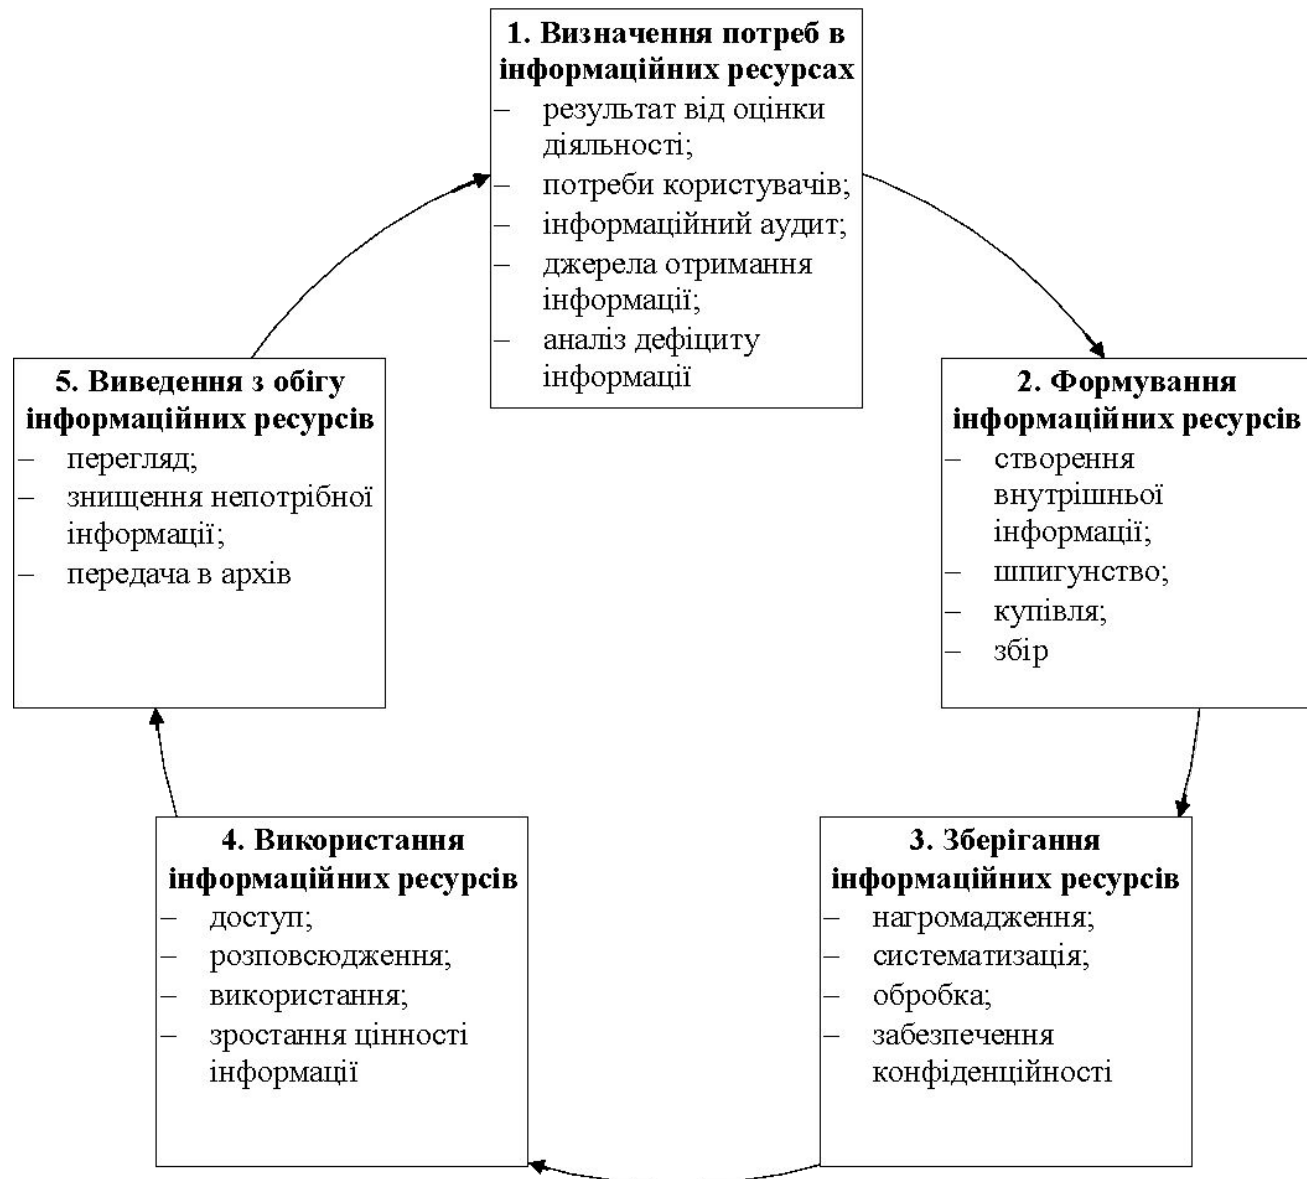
1. Визначення потреб в інформаційних ресурсах
– результат від оцінки діяльності;
– потреби користувачів;
– інформаційний аудит;
– джерела отримання інформації;
– аналіз дефіциту інформації

2. Формування інформаційних ресурсів
– створення внутрішньої інформації;
– шпигунство;
– купівля;
– збір

3. Зберігання інформаційних ресурсів
– нагромадження;
– систематизація;
– обробка;
– забезпечення конфіденційності

4. Використання інформаційних ресурсів
– доступ;
– розповсюдження;
– використання;
– зростання цінності інформації

5. Виведення з обігу інформаційних ресурсів
– перегляд;
– знищення непотрібної інформації;
– передача в архів